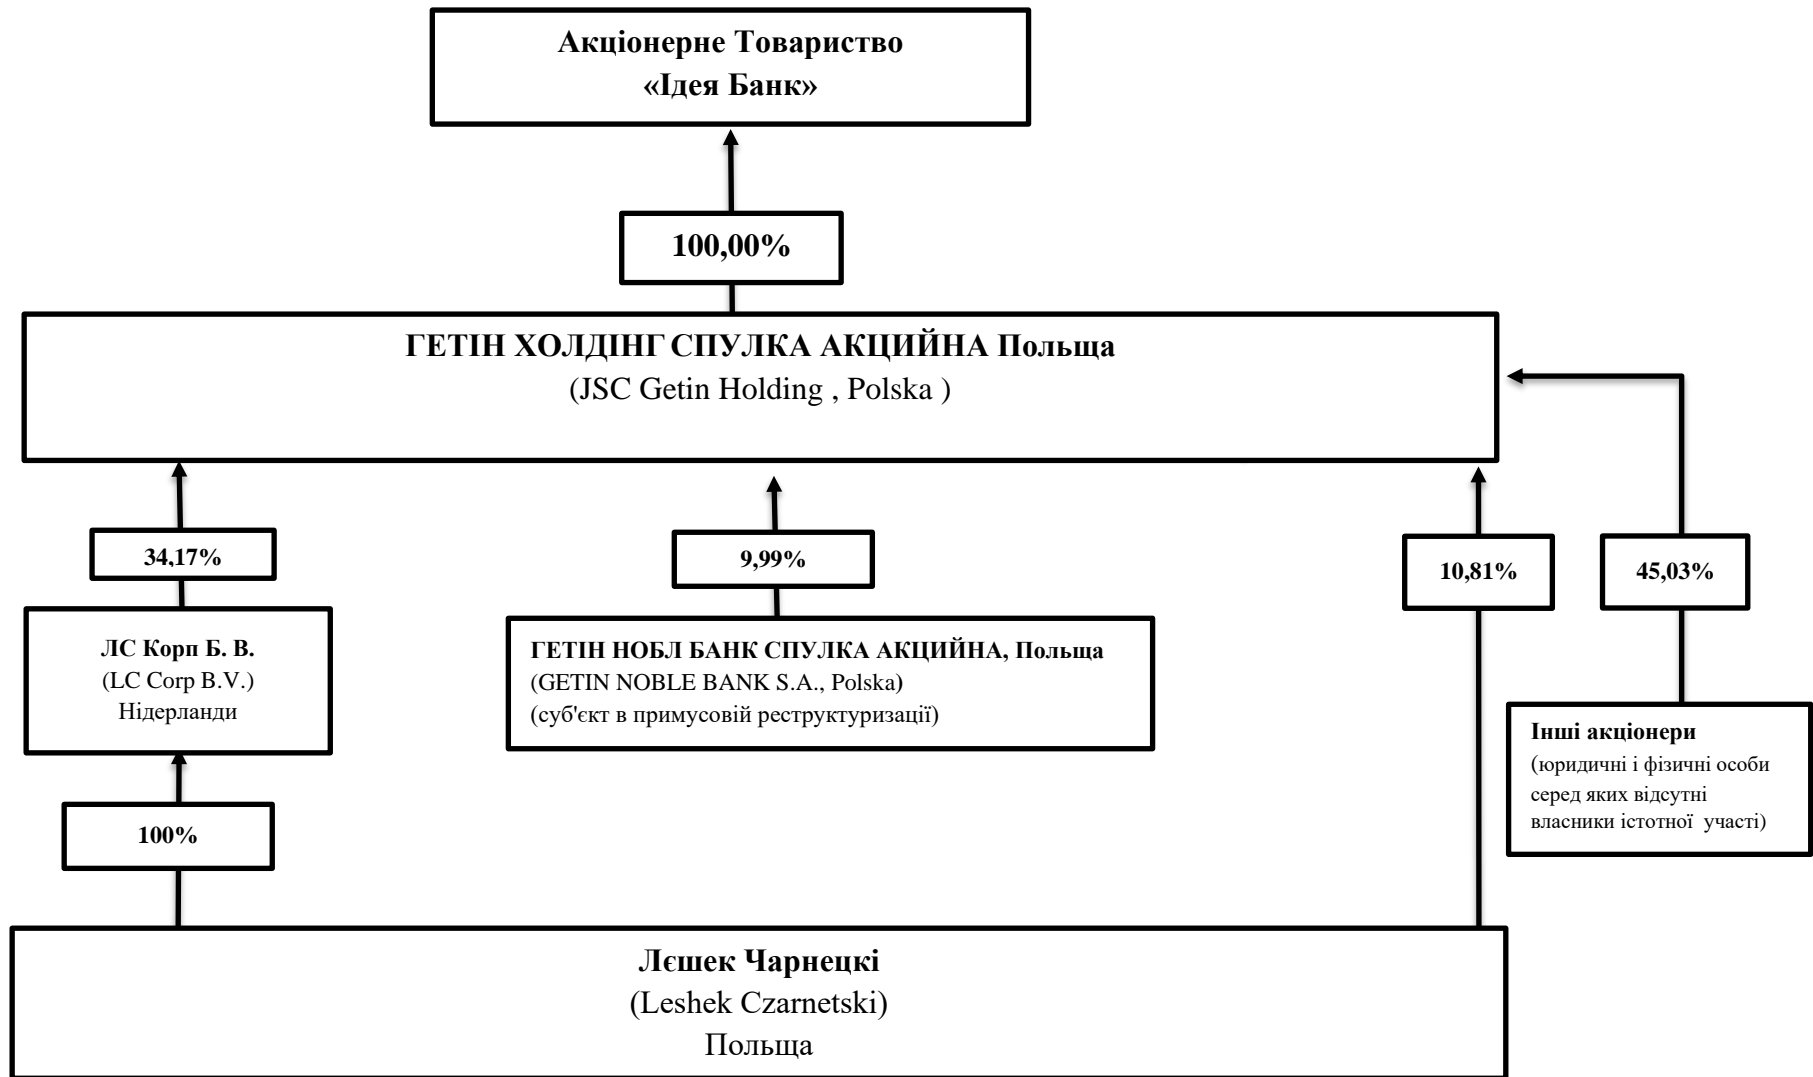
Акціонерне Товариство
«Ідея Банк»

100,00%

ГЕТІН ХОЛДІНГ СПУЛКА АКЦИЙНА Польща
(JSC Getin Holding , Polska )

34,17%

9,99%

10,81%

45,03%

ЛС Корп Б. В.
(LC Corp B.V.)
Нідерланди

ГЕТІН НОБЛ БАНК СПУЛКА АКЦИЙНА, Польща
(GETIN NOBLE BANK S.A., Polska)
(суб'єкт в примусовій реструктуризації)

Інші акціонери
(юридичні і фізичні особи серед яких відсутні власники істотної участі)

100%

Лєшек Чарнецкі
(Leshek Czarnetski)
Польща